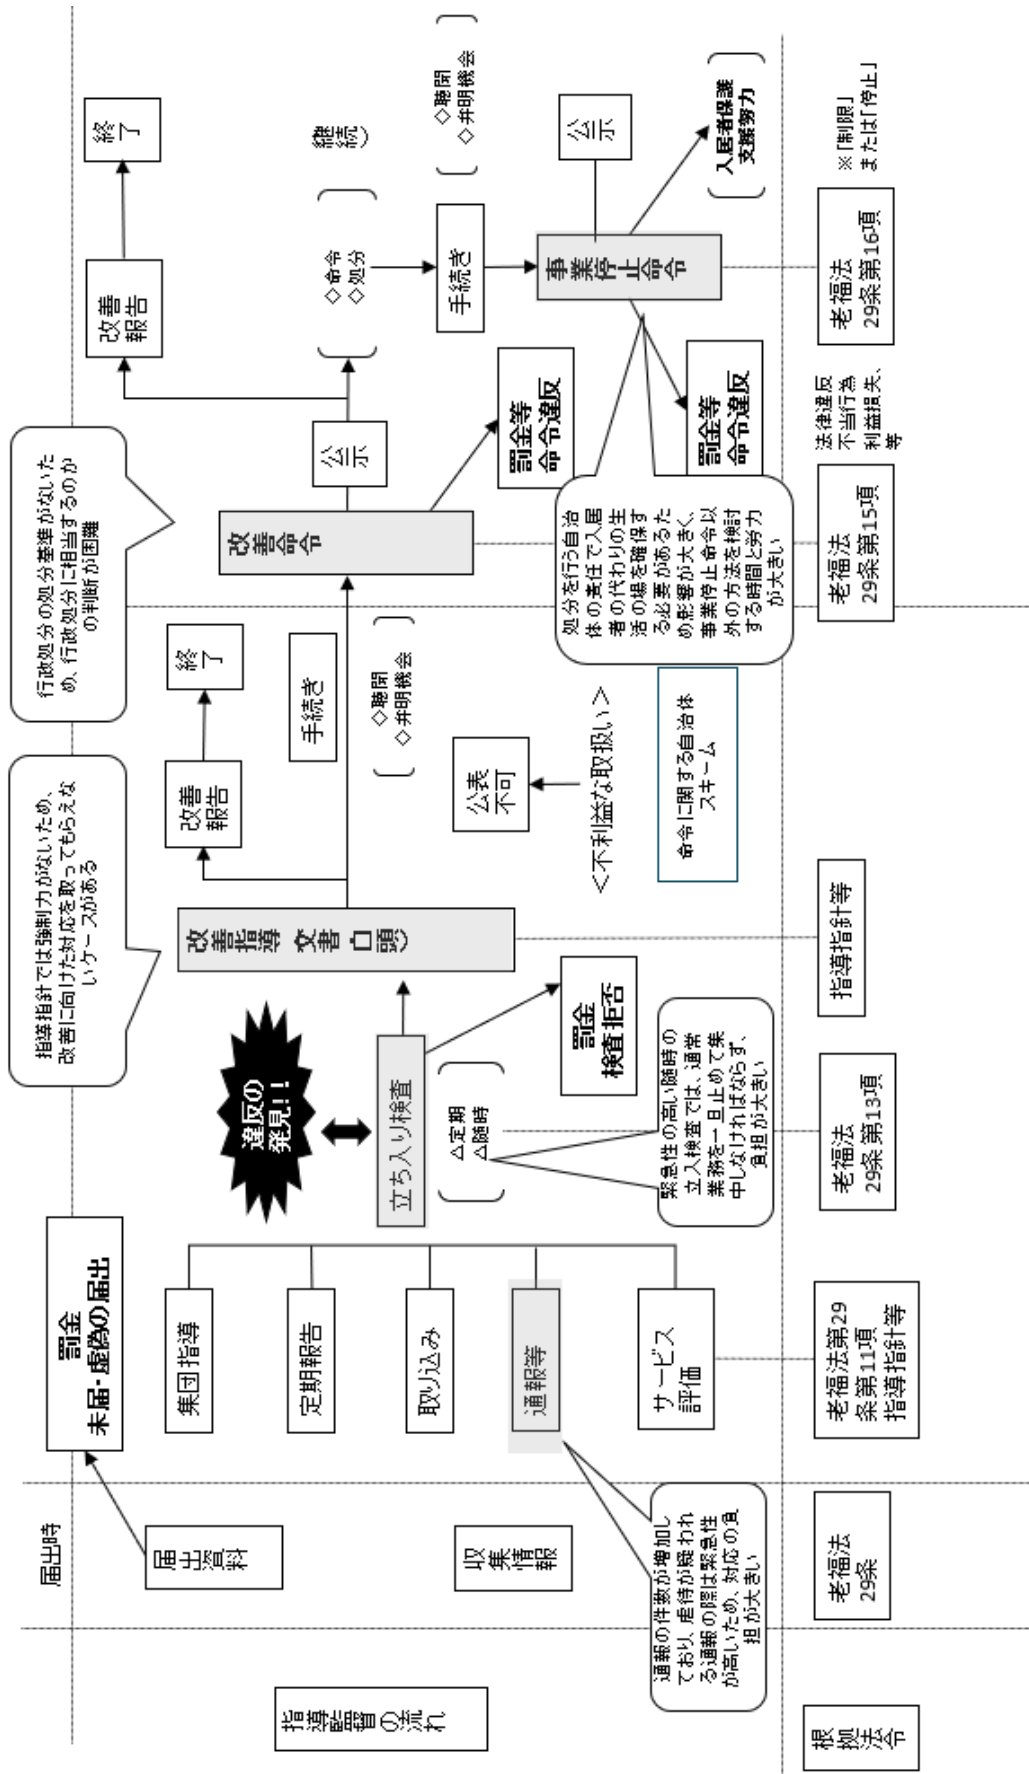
指導監督の流れ

届出時

届出資料

罰金
未届・虚偽の届出

収集情報

通報の件数が増加しており、虐待が疑われる通報の際は緊急性が高いため、対応の負担が大きい

集団指導

定期報告

取り込み

通報等

サービス評価

違反の発見!!

立ち入り検査

△定期
△随時

緊急性の高い随時の立入検査では、通常業務を一旦止めて集中しなければならず、負担が大きい

罰金
検査拒否

指導指針では強制力がないため、改善に向けた対応を取ってもらえないケースがある

改善指導（文書・口頭）

改善報告

終了

手続き

◇聴聞
◇弁明機会

<不利益な取扱い>

公表不可

命令に関する自治体スキーム

行政処分の処分基準がないため、行政処分に相当するのかの判断が困難

改善命令

公示

罰金等
命令違反

◇命令
◇処分

継続

改善報告

終了

手続き

◇聴聞
◇弁明機会

事業停止命令

公示

入居者保護
支援努力

罰金等
命令違反

処分を行う自治体の責任で入居者の代わりの生活の場を確保する必要があるため影響が大きく、事業停止命令以外の方法を検討する時間と労力が大きい

根拠法令

老福法29条

老福法第29条第11項
指導指針等

老福法29条第13項

指導指針等

老福法29条第15項

法律違反
不当行為
利益損失、等

老福法29条第16項

※「制限」または「停止」